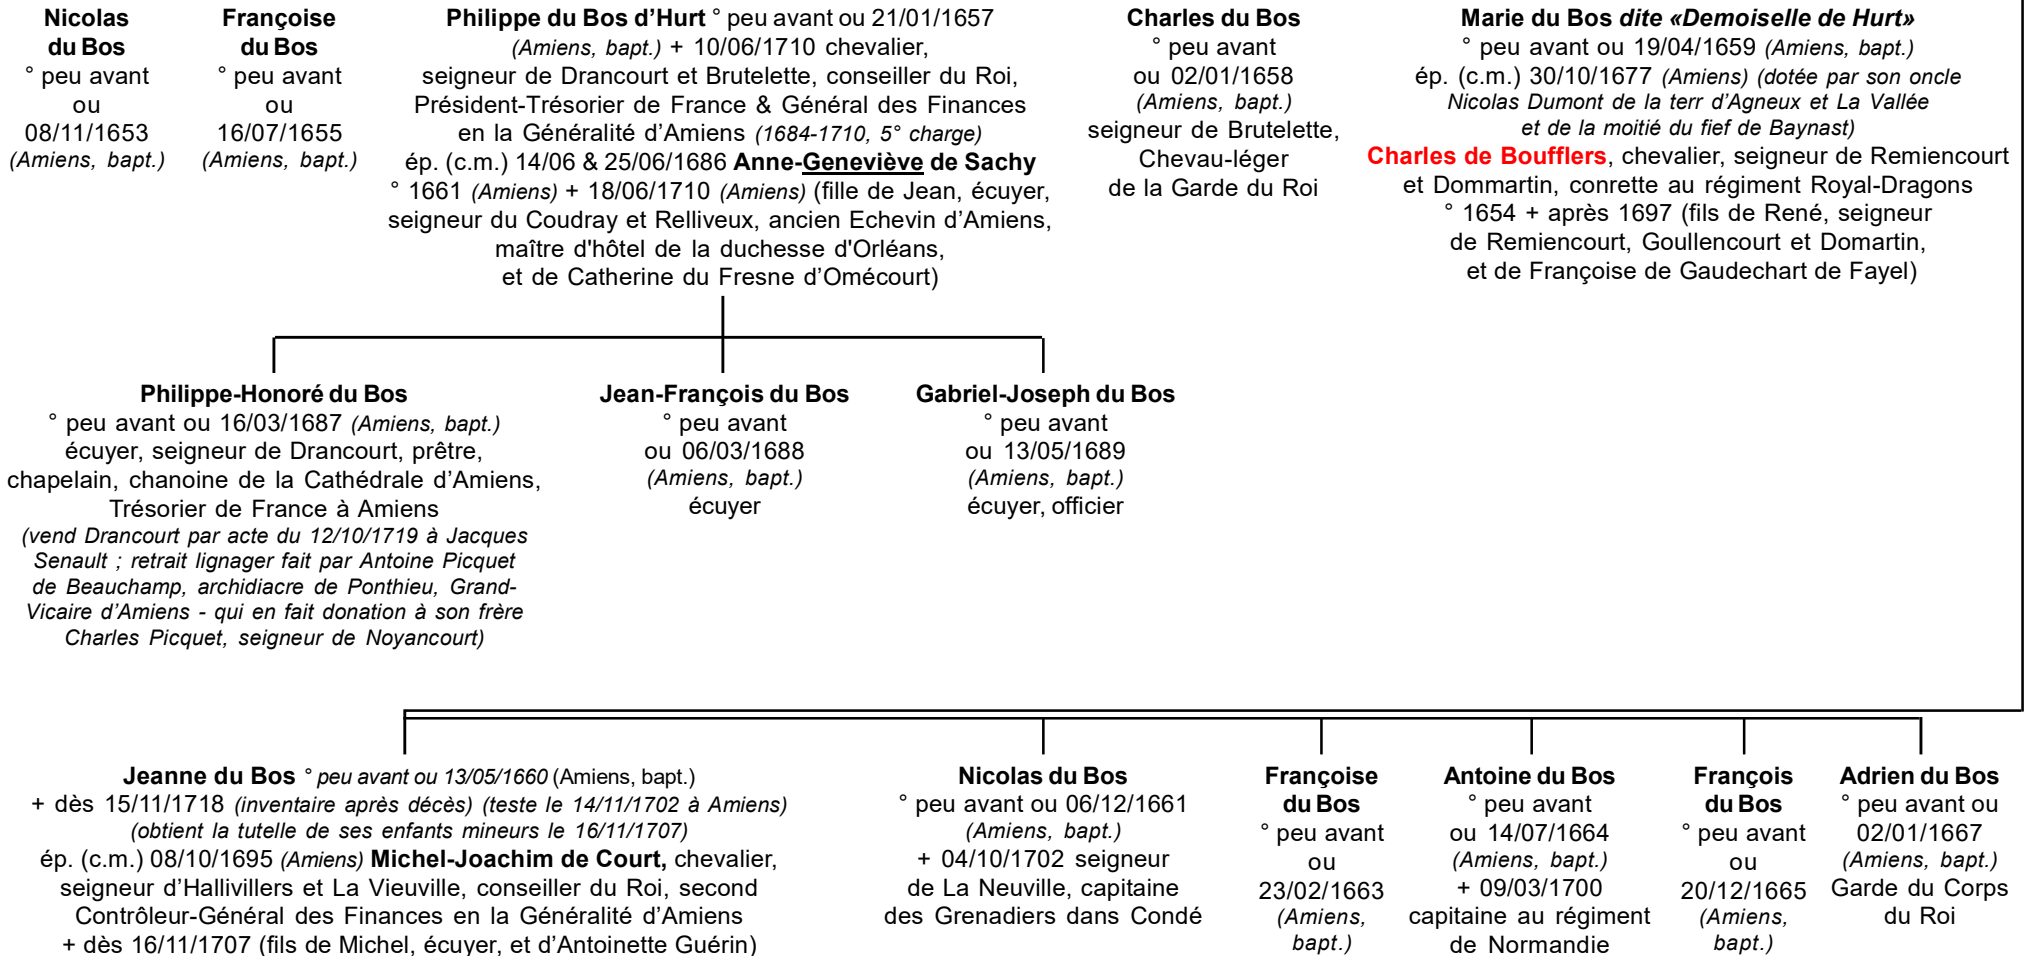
Nicolas du Bos
° peu avant ou 08/11/1653 (Amiens, bapt.)

Françoise du Bos
° peu avant ou 16/07/1655 (Amiens, bapt.)

Philippe du Bos d'Hurt ° peu avant ou 21/01/1657 (Amiens, bapt.) + 10/06/1710 chevalier, seigneur de Drancourt et Brutelette, conseiller du Roi, Président-Trésorier de France & Général des Finances en la Généralité d'Amiens (1684-1710, 5° charge)
ép. (c.m.) 14/06 & 25/06/1686 Anne-Geneviève de Sachy ° 1661 (Amiens) + 18/06/1710 (Amiens) (fille de Jean, écuyer, seigneur du Coudray et Relliveux, ancien Echevin d'Amiens, maître d'hôtel de la duchesse d'Orléans, et de Catherine du Fresne d'Omécourt)

Charles du Bos
° peu avant ou 02/01/1658 (Amiens, bapt.) seigneur de Brutelette, Chevau-léger de la Garde du Roi

Marie du Bos dite «Demoiselle de Hurt»
° peu avant ou 19/04/1659 (Amiens, bapt.)
ép. (c.m.) 30/10/1677 (Amiens) (dotée par son oncle Nicolas Dumont de la terr d'Agneux et La Vallée et de la moitié du fief de Baynast)
Charles de Boufflers, chevalier, seigneur de Remiencourt et Dommartin, conrette au régiment Royal-Dragons ° 1654 + après 1697 (fils de René, seigneur de Remiencourt, Goullencourt et Domartin, et de Françoise de Gaudechart de Fayel)

Philippe-Honoré du Bos
° peu avant ou 16/03/1687 (Amiens, bapt.) écuyer, seigneur de Drancourt, prêtre, chapelain, chanoine de la Cathédrale d'Amiens, Trésorier de France à Amiens
(vend Drancourt par acte du 12/10/1719 à Jacques Senault ; retrait lignager fait par Antoine Picquet de Beauchamp, archidiacre de Ponthieu, Grand-Vicaire d'Amiens - qui en fait donation à son frère Charles Picquet, seigneur de Noyancourt)

Jean-François du Bos
° peu avant ou 06/03/1688 (Amiens, bapt.) écuyer

Gabriel-Joseph du Bos
° peu avant ou 13/05/1689 (Amiens, bapt.) écuyer, officier

Jeanne du Bos ° peu avant ou 13/05/1660 (Amiens, bapt.)
+ dès 15/11/1718 (inventaire après décès) (teste le 14/11/1702 à Amiens) (obtient la tutelle de ses enfants mineurs le 16/11/1707)
ép. (c.m.) 08/10/1695 (Amiens) Michel-Joachim de Court, chevalier, seigneur d'Hallivillers et La Vieuville, conseiller du Roi, second Contrôleur-Général des Finances en la Généralité d'Amiens + dès 16/11/1707 (fils de Michel, écuyer, et d'Antoinette Guérin)

Nicolas du Bos
° peu avant ou 06/12/1661 (Amiens, bapt.) + 04/10/1702 seigneur de La Neuville, capitaine des Grenadiers dans Condé

Françoise du Bos
° peu avant ou 23/02/1663 (Amiens, bapt.)

Antoine du Bos
° peu avant ou 14/07/1664 (Amiens, bapt.) + 09/03/1700 capitaine au régiment de Normandie

François du Bos
° peu avant ou 20/12/1665 (Amiens, bapt.)

Adrien du Bos
° peu avant ou 02/01/1667 (Amiens, bapt.) Garde du Corps du Roi